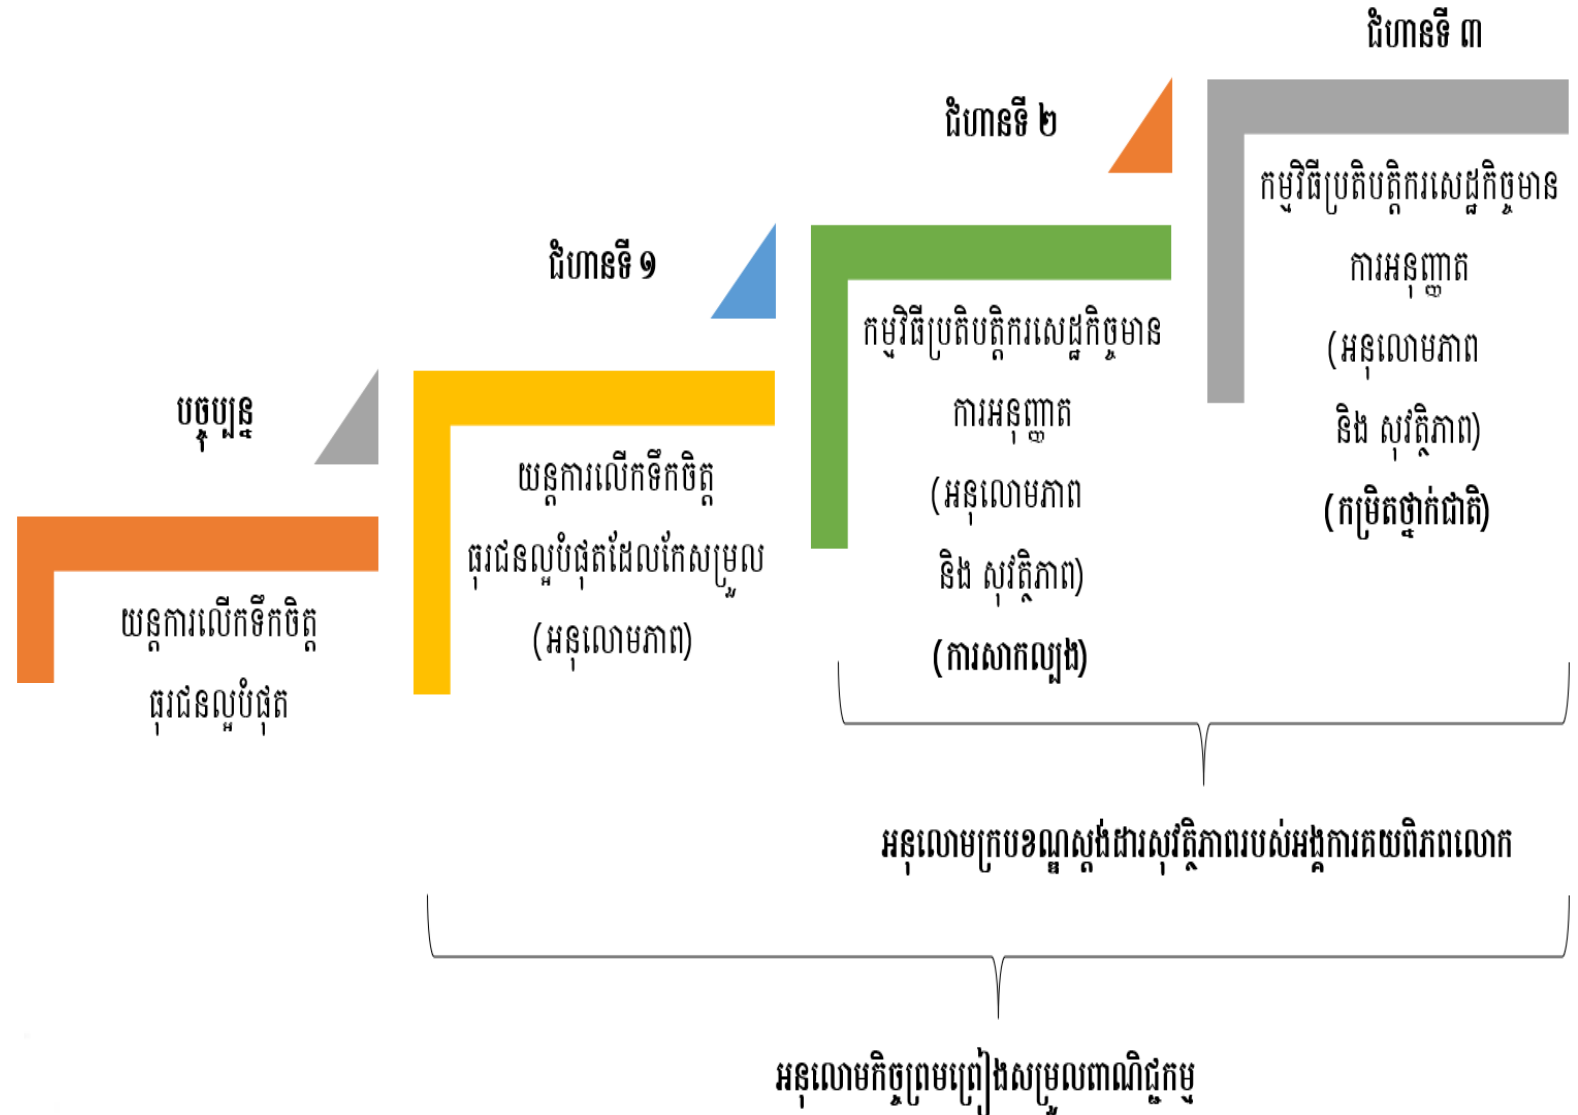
ជំហានទី ៣

កម្មវិធីប្រតិបត្តិករសេដ្ឋកិច្ចមានការអនុញ្ញាត (អនុលោមភាព និង សុវត្ថិភាព) (កម្រិតថ្នាក់ជាតិ)

ជំហានទី ២

កម្មវិធីប្រតិបត្តិករសេដ្ឋកិច្ចមានការអនុញ្ញាត (អនុលោមភាព និង សុវត្ថិភាព) (ការសាកល្បង)

ជំហានទី ១

យន្តការលើកទឹកចិត្តធុរជនល្អបំផុតដែលកែសម្រួល (អនុលោមភាព)

បច្ចុប្បន្ន

យន្តការលើកទឹកចិត្តធុរជនល្អបំផុត

អនុលោមក្របខណ្ឌស្តង់ដារសុវត្ថិភាពរបស់អង្គការគយពិភពលោក

អនុលោមកិច្ចព្រមព្រៀងសម្រួលពាណិជ្ជកម្ម